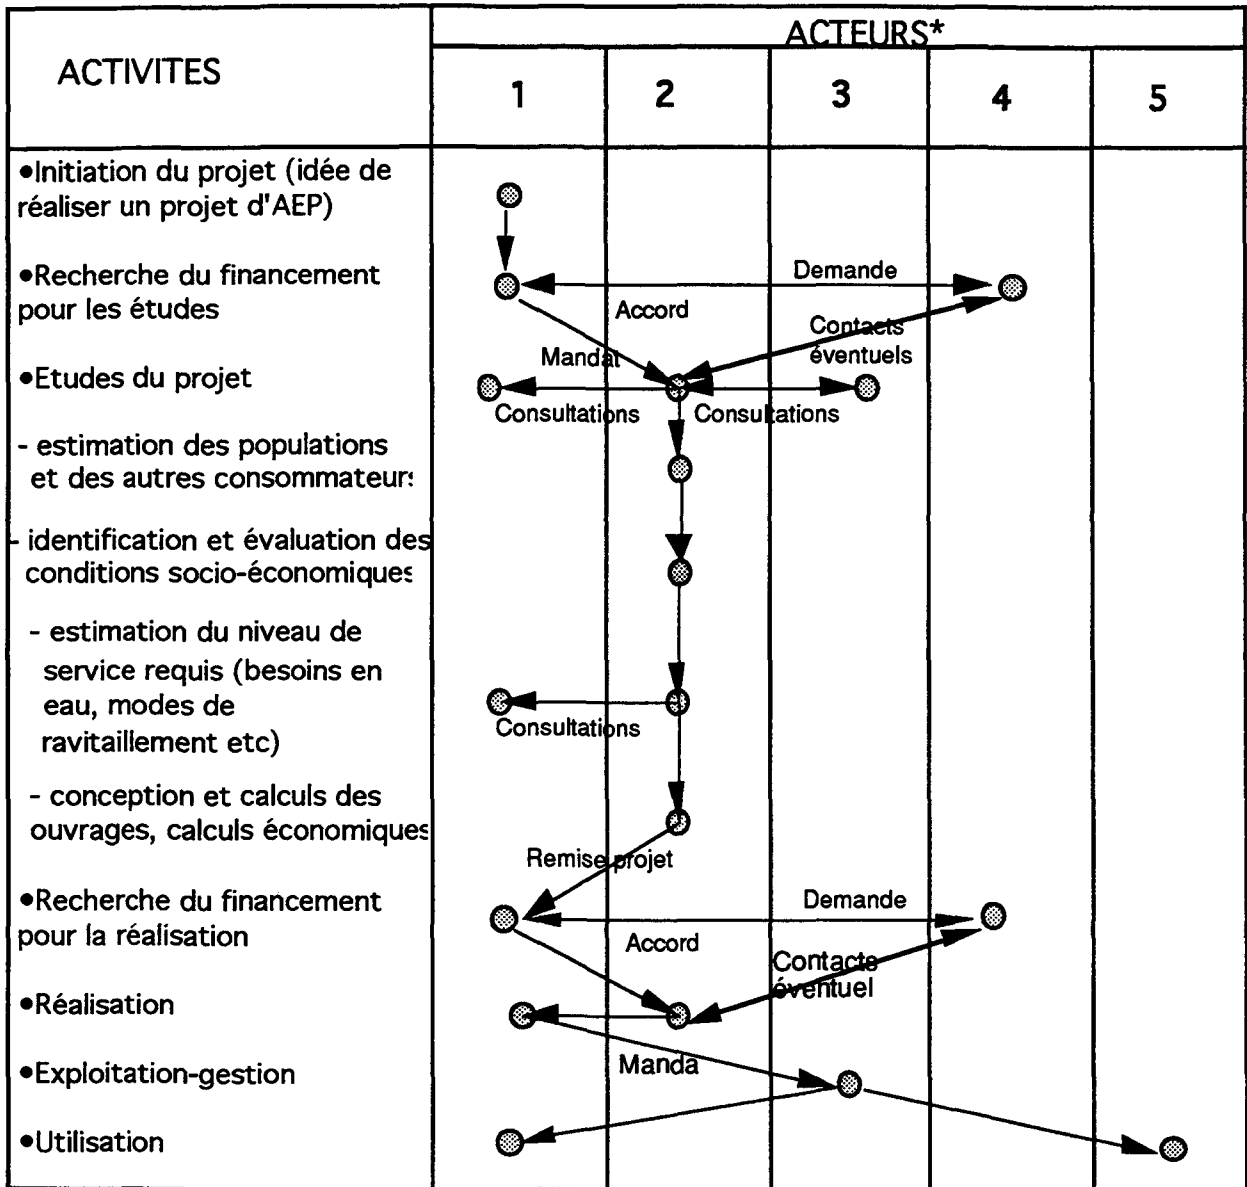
| ACTIVITES | ACTEURS* 1 | 2 | 3 | 4 | 5 |
|---|---|---|---|---|---|
| •Initiation du projet (idée de réaliser un projet d'AEP) | | | | | |
| •Recherche du financement pour les études | | | | | |
| •Etudes du projet | | | | | |
| - estimation des populations et des autres consommateur: | | | | | |
| - identification et évaluation des conditions socio-économique: | | | | | |
| - estimation du niveau de service requis (besoins en eau, modes de ravitaillement etc) | | | | | |
| - conception et calculs des ouvrages, calculs économique: | | | | | |
| •Recherche du financement pour la réalisation | | | | | |
| •Réalisation | | | | | |
| •Exploitation-gestion | | | | | |
| •Utilisation | | | | | |

Demande

Accord

Contacts éventuels

Mandat

Consultations

Consultations

Consultations

Remise projet

Demande

Accord

Contacts éventuel

Manda